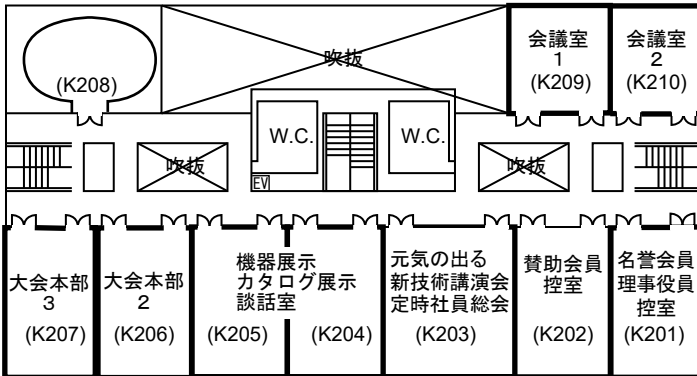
(K208)

吹抜

会議室
1
(K209)

会議室
2
(K210)

W.C.

W.C.

EV

吹抜

吹抜

大会本部
3
(K207)

大会本部
2
(K206)

機器展示
カタログ展示
談話室
(K205)

(K204)

元気の出る
新技術講演会
定時社員総会
(K203)

賛助会員
控室
(K202)

名誉会員
理事役員
控室
(K201)